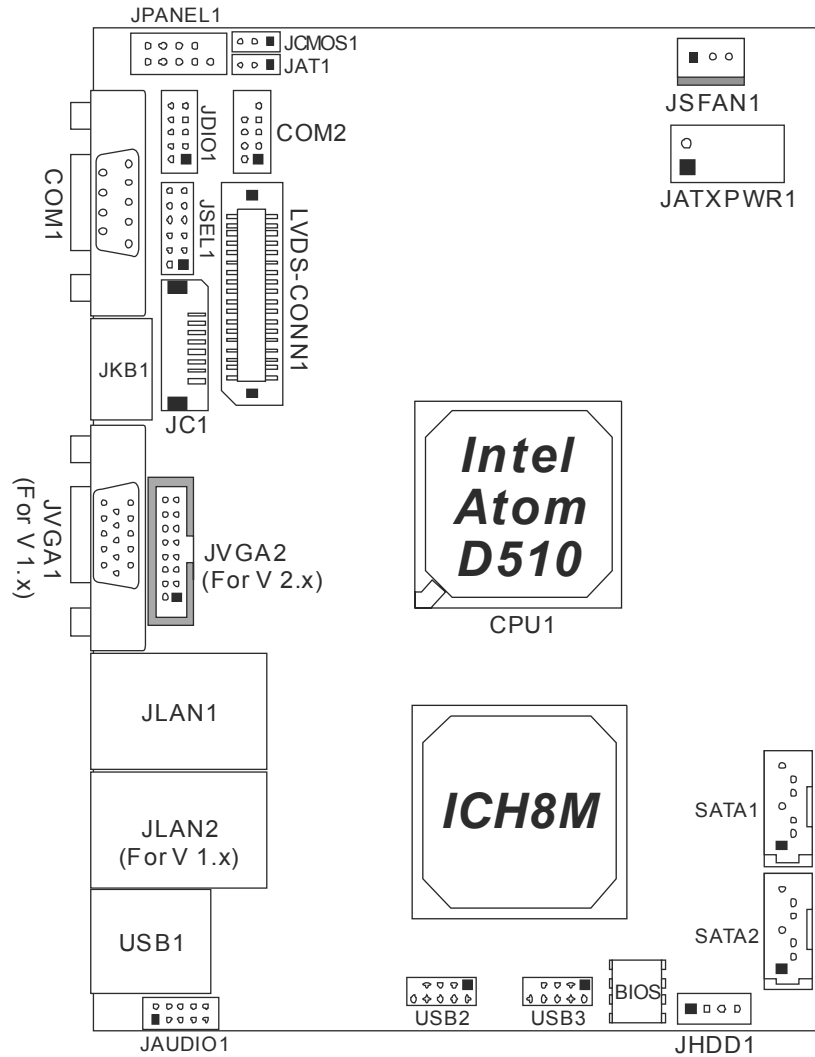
JPANEL1
JCMOS1
JAT1
JSFAN1
JDIO1
COM2
JATXPWR1
COM1
JSEL1
LVDS-CONN1
JKB1
JC1
Intel
Atom
D510
JVGA1
(For V 1.x)
JVGA2
(For V 2.x)
CPU1
JLAN1
ICH8M
SATA1
JLAN2
(For V 1.x)
SATA2
USB1
BIOS
USB2
USB3
JAUDIO1
JHDD1